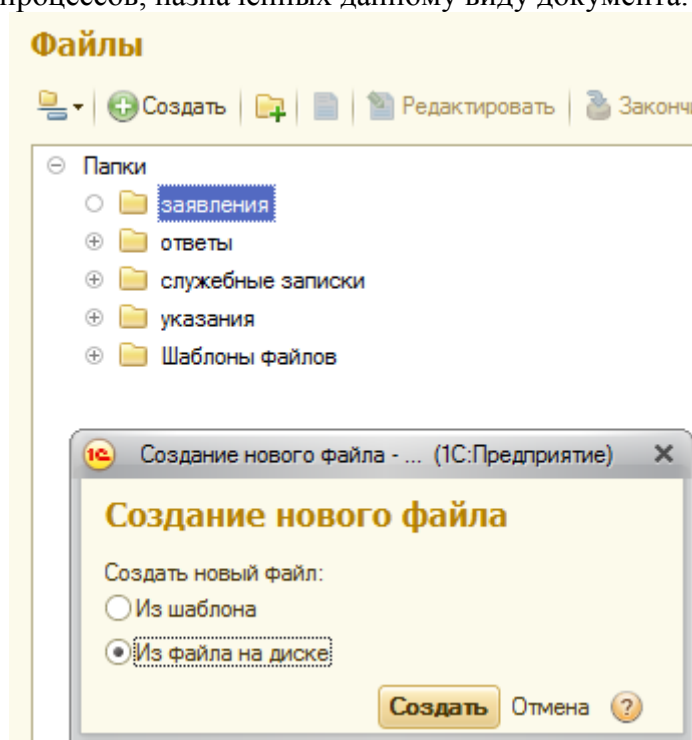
процессов, назначенных данному виду документа.

Файлы

Создать | Редактировать | Законч

Папки
заявления
ответы
служебные записки
указания
Шаблоны файлов

1С Создание нового файла - ... (1С:Предприятие) ×

Создание нового файла

Создать новый файл:
Из шаблона
Из файла на диске

Создать Отмена ?